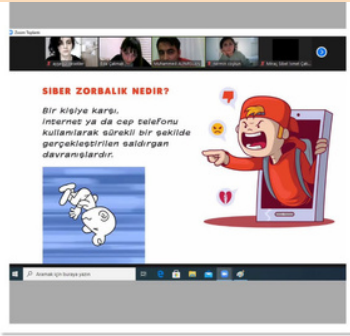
Zoom Toplantı

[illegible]

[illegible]

Muhammed ALPAYLIUS

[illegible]

Nilhaş Sibel İmraK Çak...

SİBER ZORBALIK NEDİR?

Bir kişiye karşı, internet ya da cep telefonu kullanılarak sürekli bir şekilde gerçekleştirilen saldırgan davranışlardır.

Aramak için buraya yazın